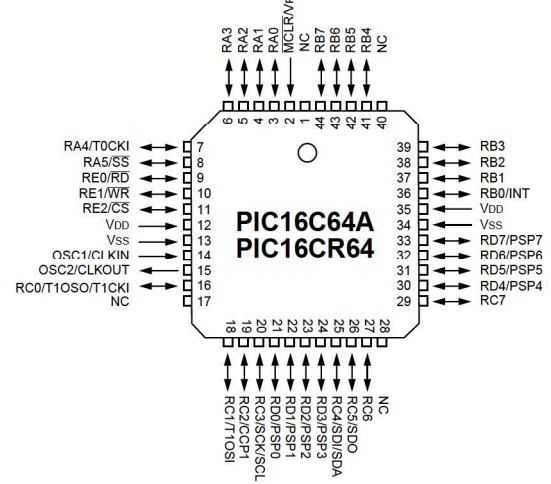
RA3
RA2
RA1
RA0
MCLR/VPP
NC
RB7
RB6
RB5
RB4
NC

6
5
4
3
2
1
44
43
42
41
40

RA4/T0CKI 7
RA5/$\overline{SS}$ 8
RE0/$\overline{RD}$ 9
RE1/$\overline{WR}$ 10
RE2/$\overline{CS}$ 11
VDD 12
VSS 13
OSC1/CLKIN 14
OSC2/CLKOUT 15
RC0/T1OSO/T1CKI 16
NC 17

39 RB3
38 RB2
37 RB1
36 RB0/INT
35 VDD
34 VSS
33 RD7/PSP7
32 RD6/PSP6
31 RD5/PSP5
30 RD4/PSP4
29 RC7

PIC16C64A
PIC16CR64

18
19
20
21
22
23
24
25
26
27
28

RC1/T1OSI
RC2/CCP1
RC3/SCK/SCL
RD0/PSP0
RD1/PSP1
RD2/PSP2
RD3/PSP3
RC4/SDI/SDA
RC5/SDO
RC6
NC